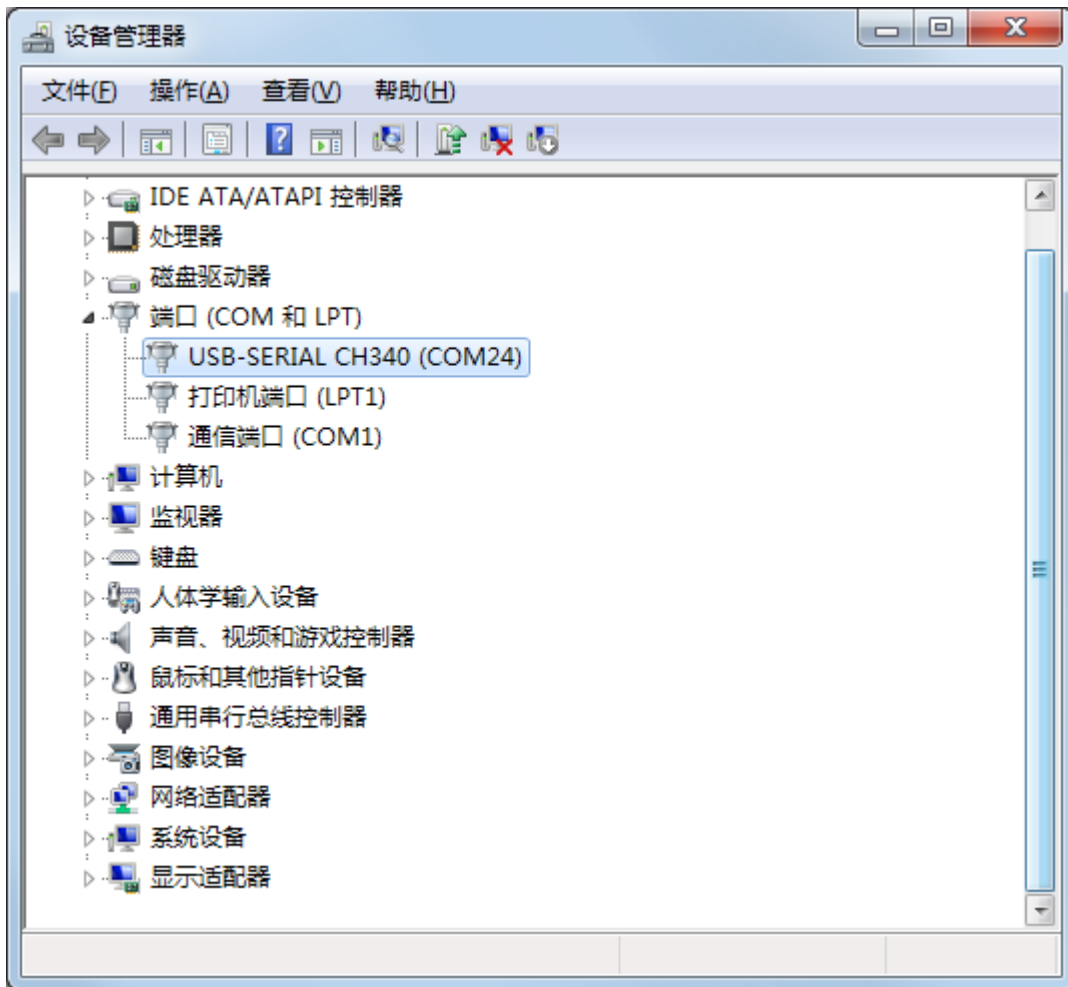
设备管理器

文件(F) 操作(A) 查看(V) 帮助(H)

IDE ATA/ATAPI 控制器
处理器
磁盘驱动器
端口 (COM 和 LPT)
USB-SERIAL CH340 (COM24)
打印机端口 (LPT1)
通信端口 (COM1)
计算机
监视器
键盘
人体学输入设备
声音、视频和游戏控制器
鼠标和其他指针设备
通用串行总线控制器
图像设备
网络适配器
系统设备
显示适配器